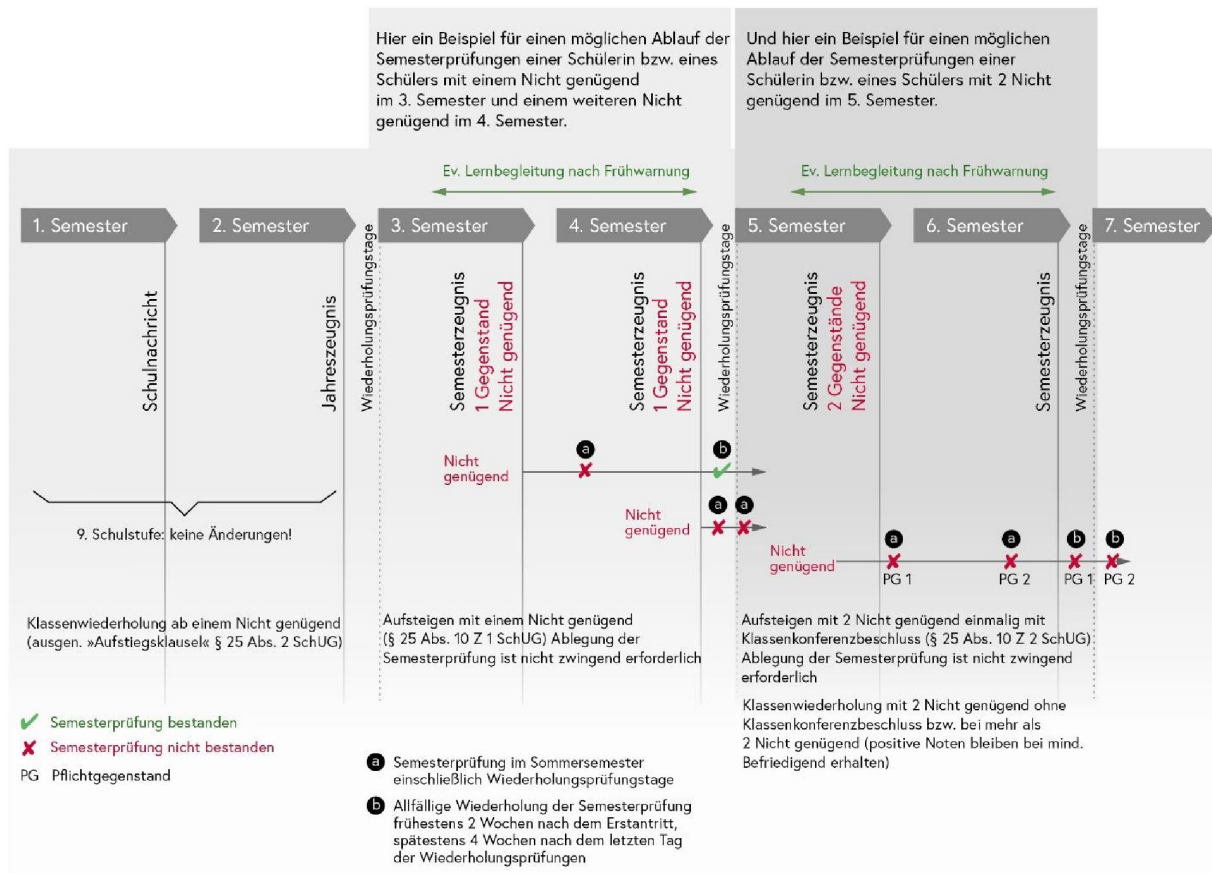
Hier ein Beispiel für einen möglichen Ablauf der Semesterprüfungen einer Schülerin bzw. eines Schülers mit einem Nicht genügend im 3. Semester und einem weiteren Nicht genügend im 4. Semester.

Und hier ein Beispiel für einen möglichen Ablauf der Semesterprüfungen einer Schülerin bzw. eines Schülers mit 2 Nicht genügend im 5. Semester.

Ev. Lernbegleitung nach Frühwarnung

Ev. Lernbegleitung nach Frühwarnung

1. Semester

2. Semester

Wiederholungsprüfungstage

3. Semester

4. Semester

Wiederholungsprüfungstage

5. Semester

6. Semester

Wiederholungsprüfungstage

7. Semester

Schulnachricht

Jahreszeugnis

Semesterzeugnis 1 Gegenstand Nicht genügend

Semesterzeugnis 1 Gegenstand Nicht genügend

Semesterzeugnis 2 Gegenstände Nicht genügend

Semesterzeugnis

Nicht genügend

a

b

Nicht genügend

a

a

Nicht genügend

a
PG 1

a
PG 2

b
PG 1

b
PG 2

9. Schulstufe: keine Änderungen!

Klassenwiederholung ab einem Nicht genügend (ausgen. »Aufstiegsklausel« § 25 Abs. 2 SchUG)

Aufsteigen mit einem Nicht genügend (§ 25 Abs. 10 Z 1 SchUG) Ablegung der Semesterprüfung ist nicht zwingend erforderlich

Aufsteigen mit 2 Nicht genügend einmalig mit Klassenkonferenzbeschluss (§ 25 Abs. 10 Z 2 SchUG) Ablegung der Semesterprüfung ist nicht zwingend erforderlich

Klassenwiederholung mit 2 Nicht genügend ohne Klassenkonferenzbeschluss bzw. bei mehr als 2 Nicht genügend (positive Noten bleiben bei mind. Befriedigend erhalten)

✔ Semesterprüfung bestanden
✘ Semesterprüfung nicht bestanden
PG Pflichtgegenstand

a Semesterprüfung im Sommersemester einschließlich Wiederholungsprüfungstage

b Allfällige Wiederholung der Semesterprüfung frühestens 2 Wochen nach dem Erstantritt, spätestens 4 Wochen nach dem letzten Tag der Wiederholungsprüfungen